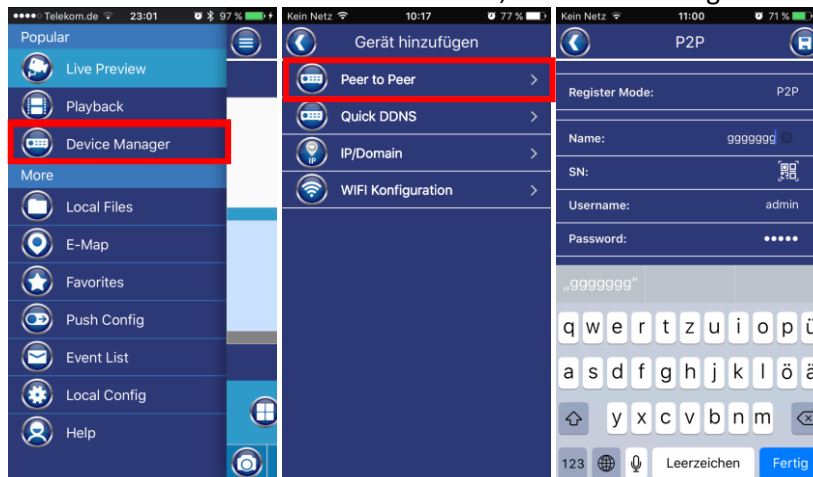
Telekom.de 23:01 97 %
Popular
Live Preview
Playback
Device Manager
More
Local Files
E-Map
Favorites
Push Config
Event List
Local Config
Help

Kein Netz 10:17 77 %
Gerät hinzufügen
Peer to Peer
Quick DDNS
IP/Domain
WIFI Konfiguration

Kein Netz 11:00 71 %
P2P
Register Mode: P2P
Name: ggggggg
SN:
Username: admin
Password: •••••
„ggggggg"
q w e r t z u i o p ü
a s d f g h j k l ö ä
y x c v b n m
123 Leerzeichen Fertig